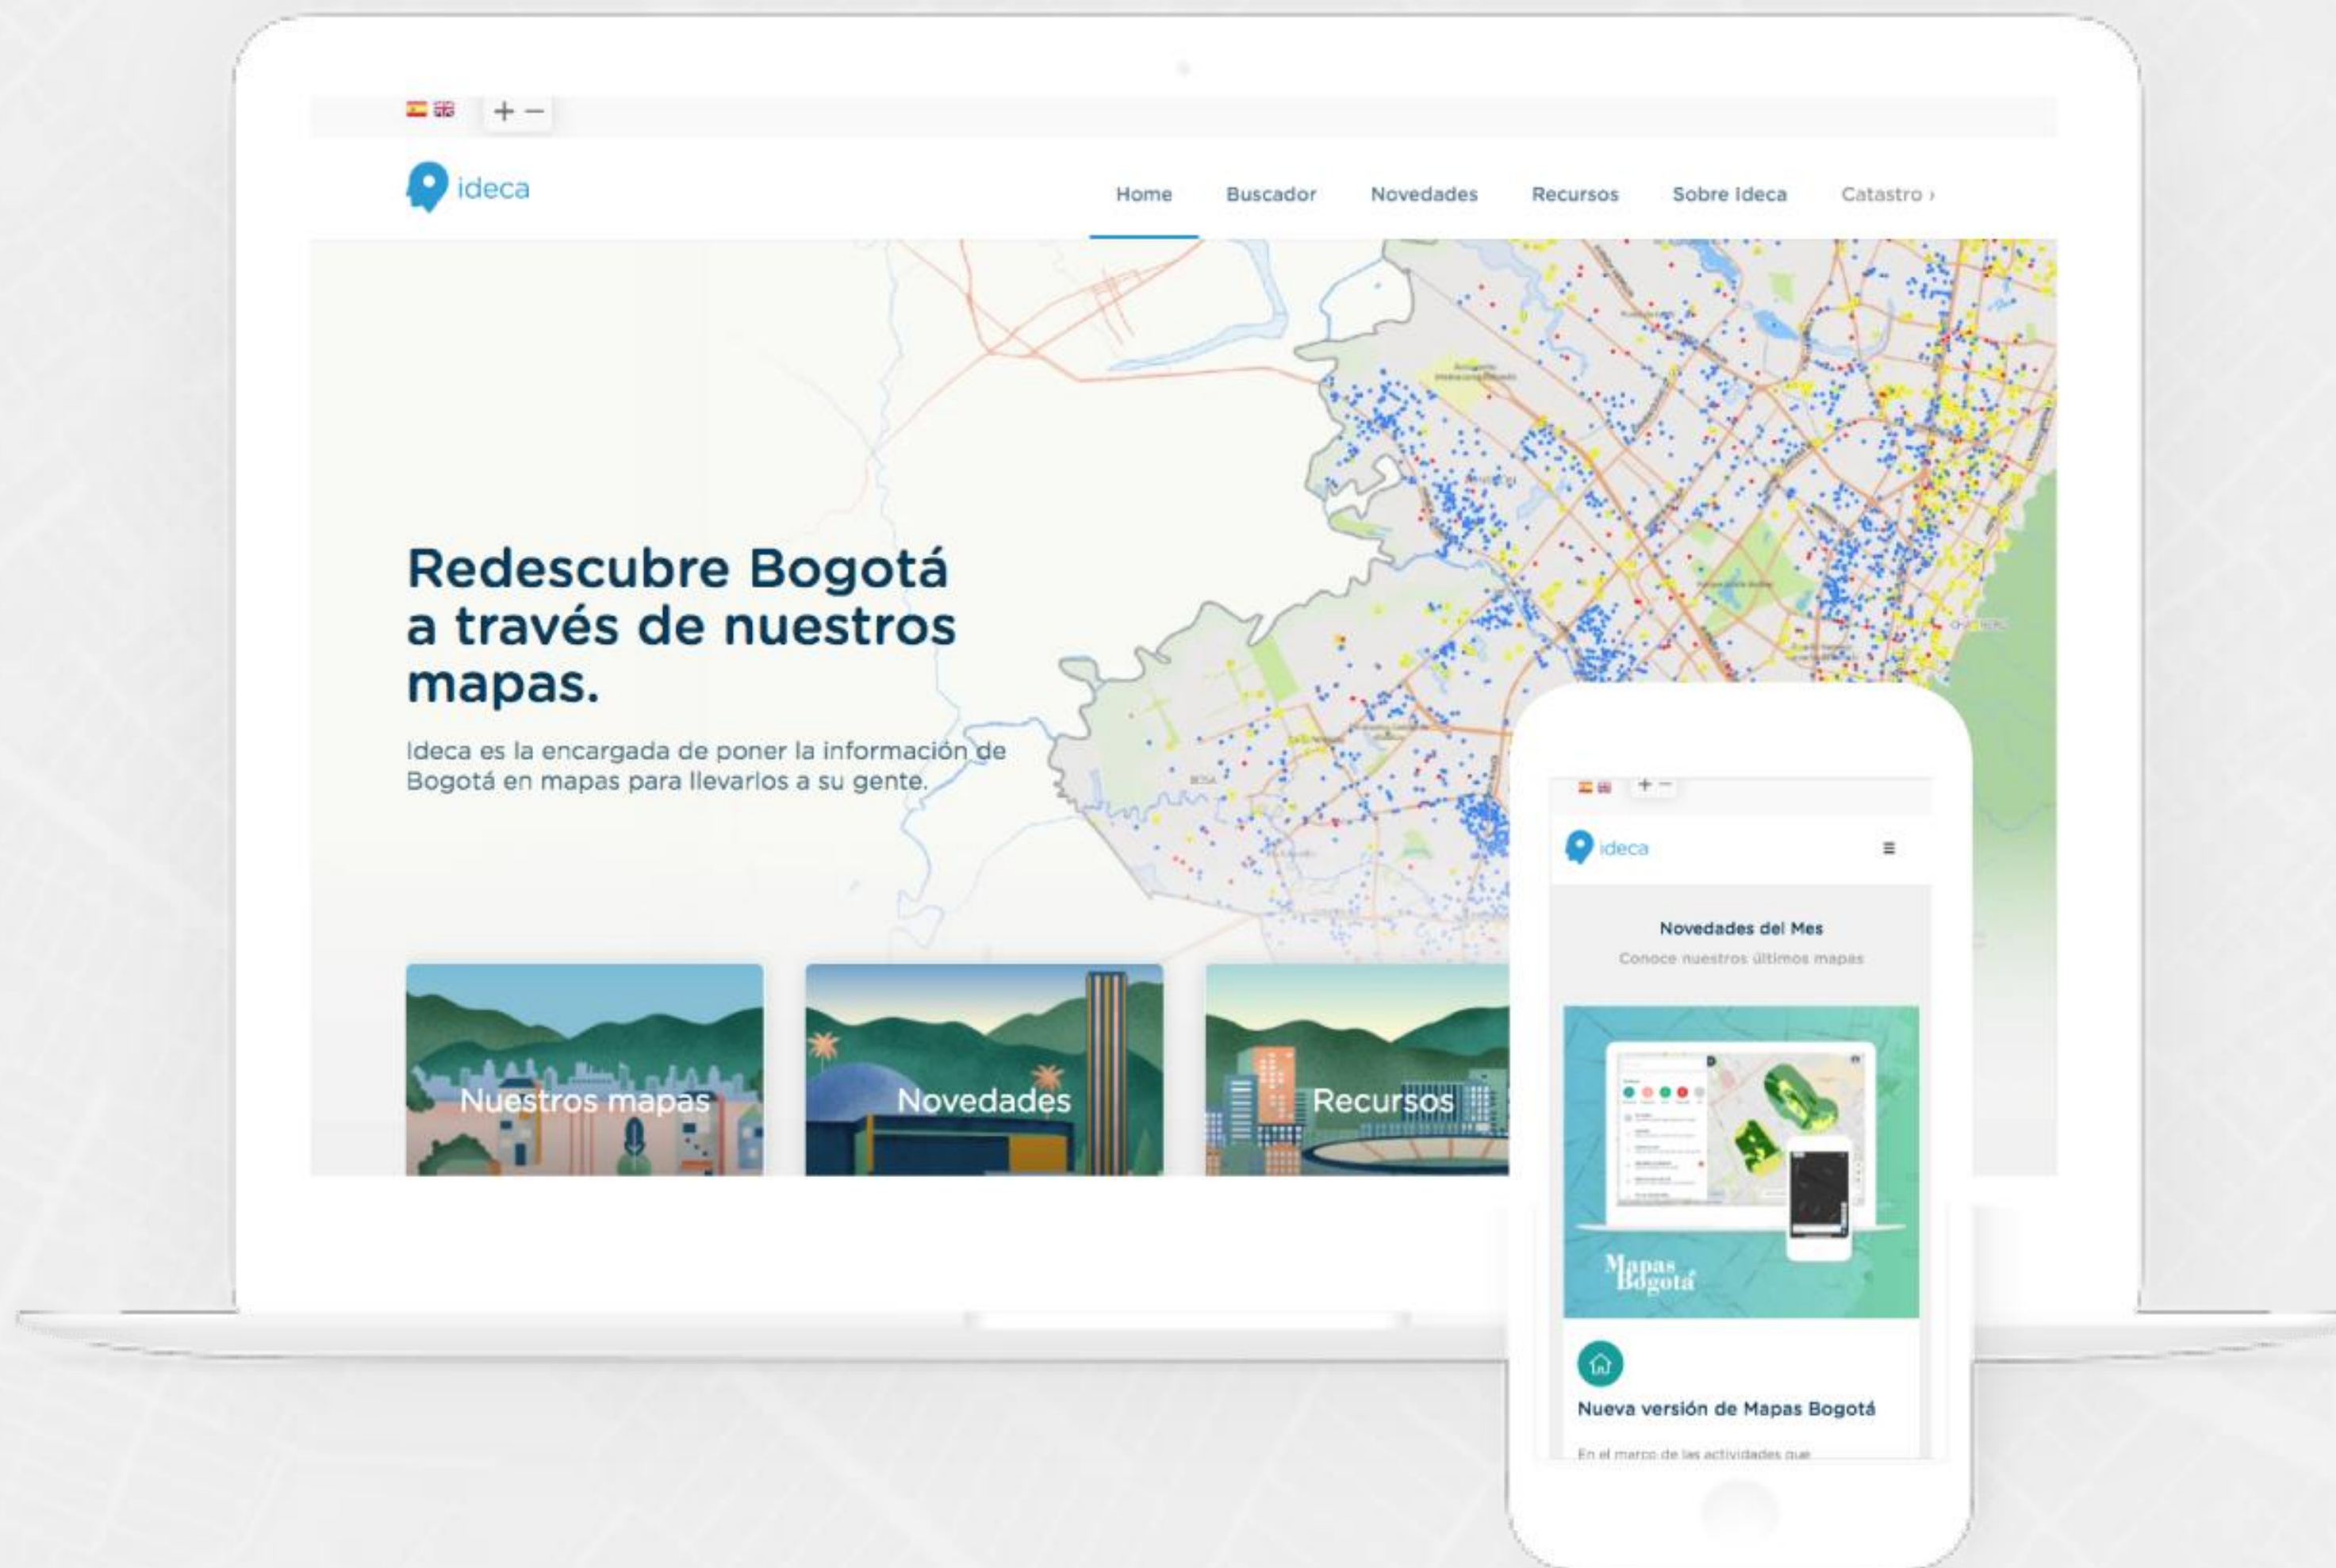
+ −

ideca

Home Buscador Novedades Recursos Sobre Ideca Catastro ›

Redescubre Bogotá a través de nuestros mapas.

Ideca es la encargada de poner la información de Bogotá en mapas para llevarlos a su gente.

Nuestros mapas

Novedades

Recursos

+ −

ideca

Novedades del Mes

Conoce nuestros últimos mapas

Mapas Bogotá

Nueva versión de Mapas Bogotá

En el marco de las actividades que